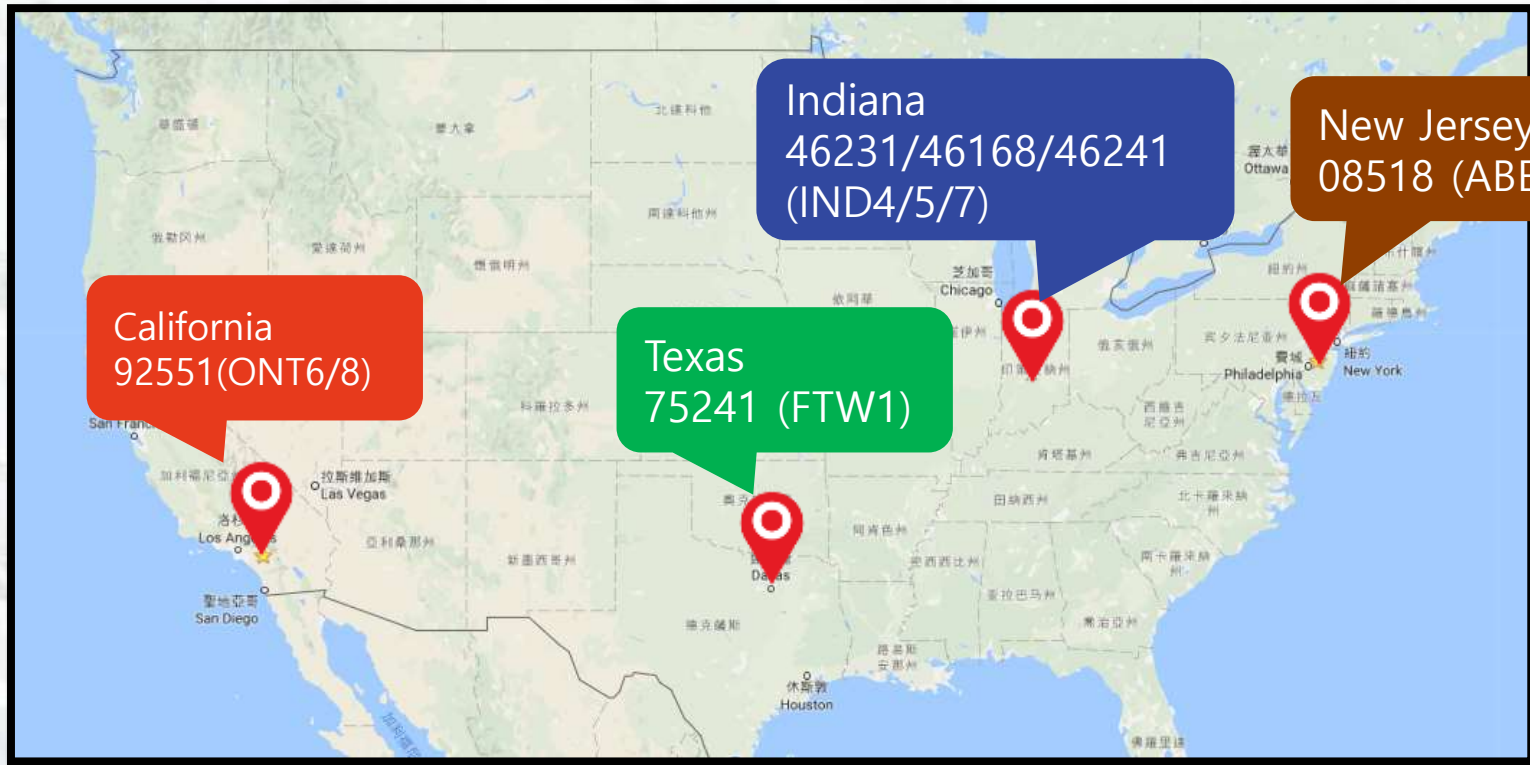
Indiana
46231/46168/46241
(IND4/5/7)

New Jersey
08518 (ABE

California
92551(ONT6/8)

Texas
75241 (FTW1)

北達科他州
明尼蘇達州
南達科他州
蒙大拿
華盛頓
愛達荷州
懷俄明州
俄勒岡州
渥太華
Ottawa
芝加哥
Chicago
愛荷華
伊利諾州
印第安納州
俄亥俄州
賓夕法尼亞州
費城
Philadelphia
紐約
New York
紐約州
麻薩諸塞州
佛蒙特州
羅德島州
新澤西州
西維吉尼亞州
維吉尼亞州
肯塔基州
北卡羅來納州
田納西州
南卡羅來納州
阿肯色州
密西西比州
阿拉巴馬州
喬治亞州
路易斯安那州
佛羅里達
科羅拉多州
內華達州
San Francisco
加利福尼亞州
拉斯維加斯
Las Vegas
洛杉磯
Los Angeles
聖地亞哥
San Diego
亞利桑那州
新墨西哥州
奧克拉荷馬州
達拉斯
Dallas
德克薩斯
休斯敦
Houston